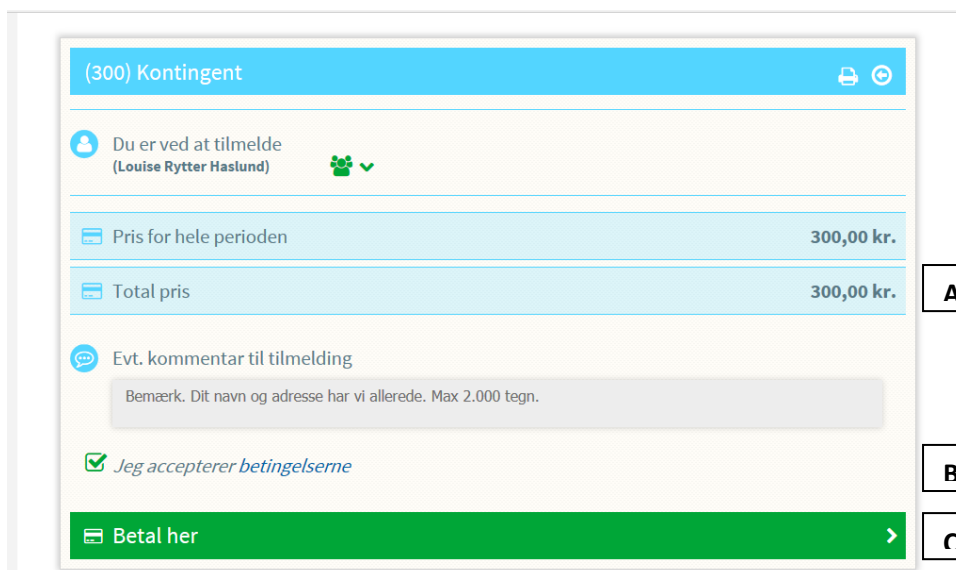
(300) Kontingent

Du er ved at tilmelde
(Louise Rytter Haslund)

Pris for hele perioden 300,00 kr.

Total pris 300,00 kr.

A

Evt. kommentar til tilmelding

Bemærk. Dit navn og adresse har vi allerede. Max 2.000 tegn.

Jeg accepterer betingelserne

B

Betal her

C